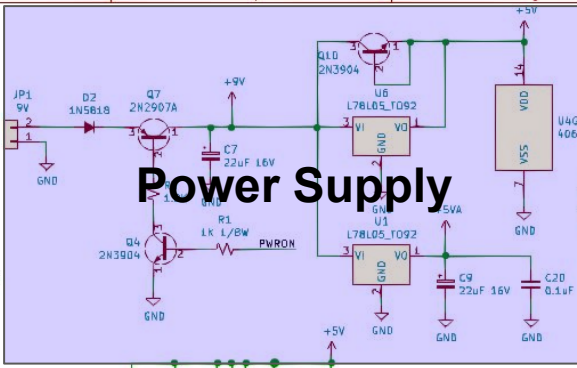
+5V
Q10
2N3904
3
1
2
U6
L78L05_TO92
14
VDD
U4
406
VSS
7
GND
JP1
9V
2
1
GND
D2
1N5818
Q7
2N2907A
3
1
2
+9V
C7
22uF 16V
3
VI
VO
1
GND
2
Power Supply
R1
1K 1/8W
PWRON
Q4
2N3904
3
1
2
GND
U1
L78L05_TO92
+5VA
3
VI
VO
1
GND
2
C9
22uF 16V
C20
0.1uF
GND
GND
GND
GND
+5V